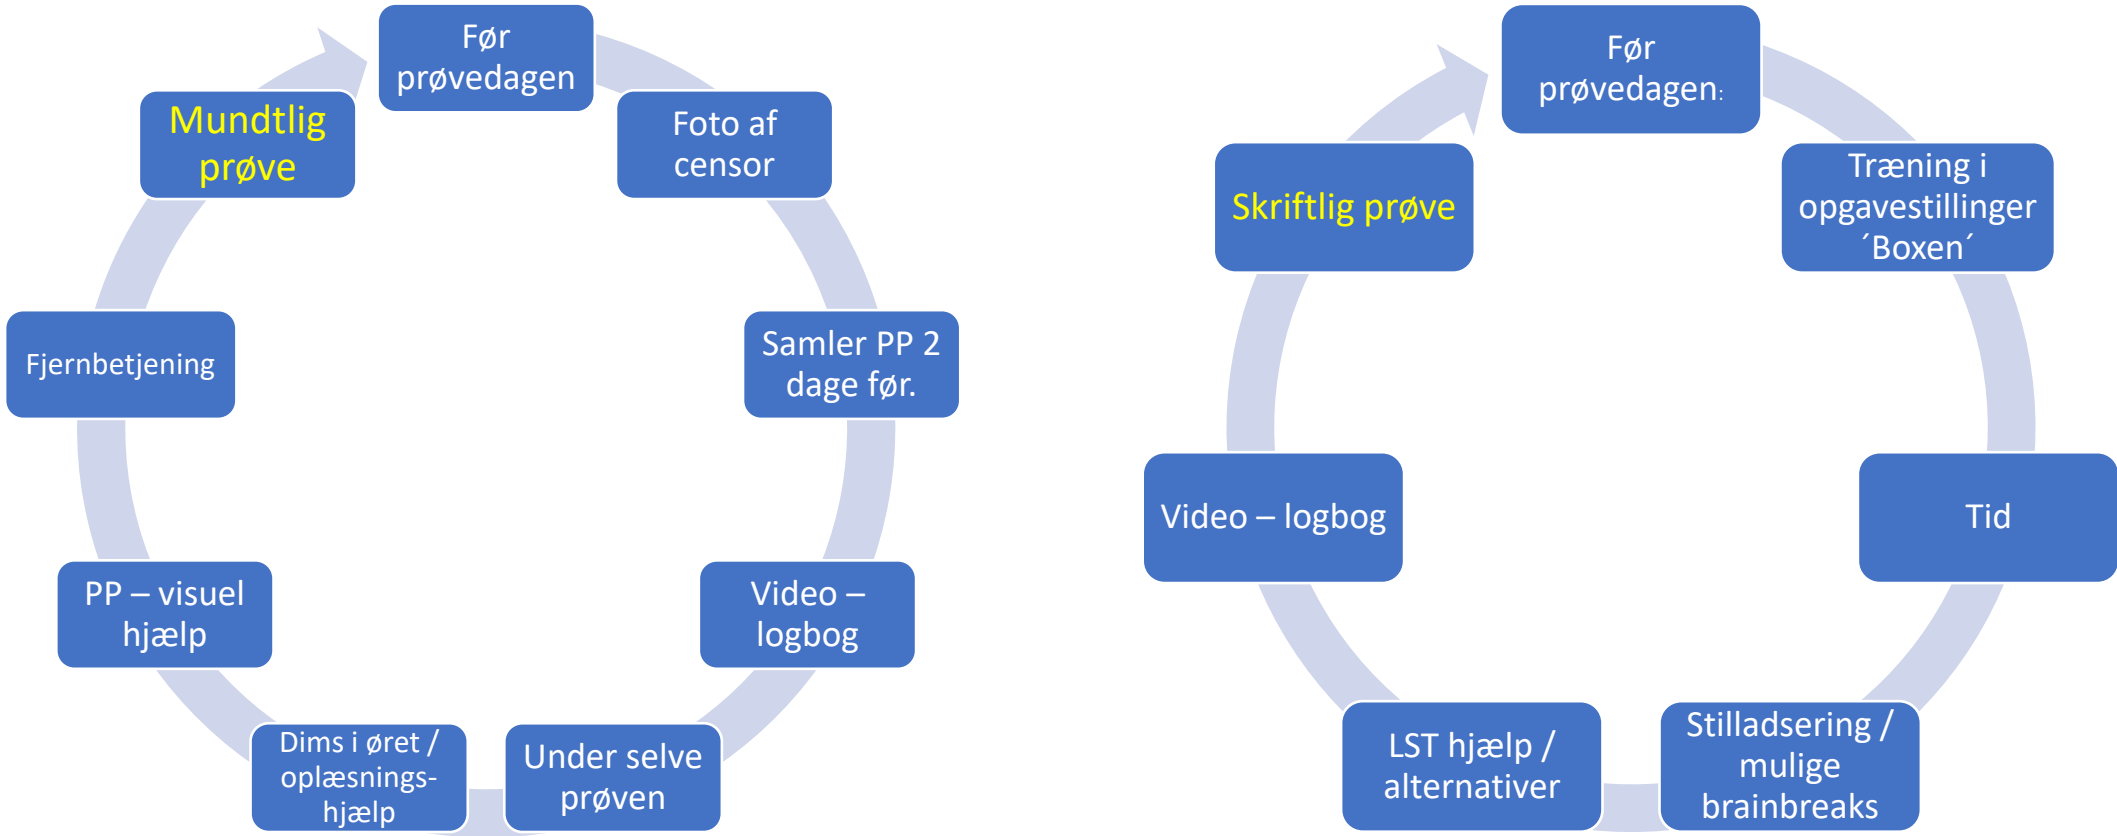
Før prøvedagen

Foto af censor

Samler PP 2 dage før.

Video – logbog

Under selve prøven

Dims i øret / oplæsnings-hjælp

PP – visuel hjælp

Fjernbetjening

Mundtlig prøve

Før prøvedagen:

Træning i opgavestillinger ´Boxen´

Tid

Stilladsering / mulige brainbreaks

LST hjælp / alternativer

Video – logbog

Skriftlig prøve